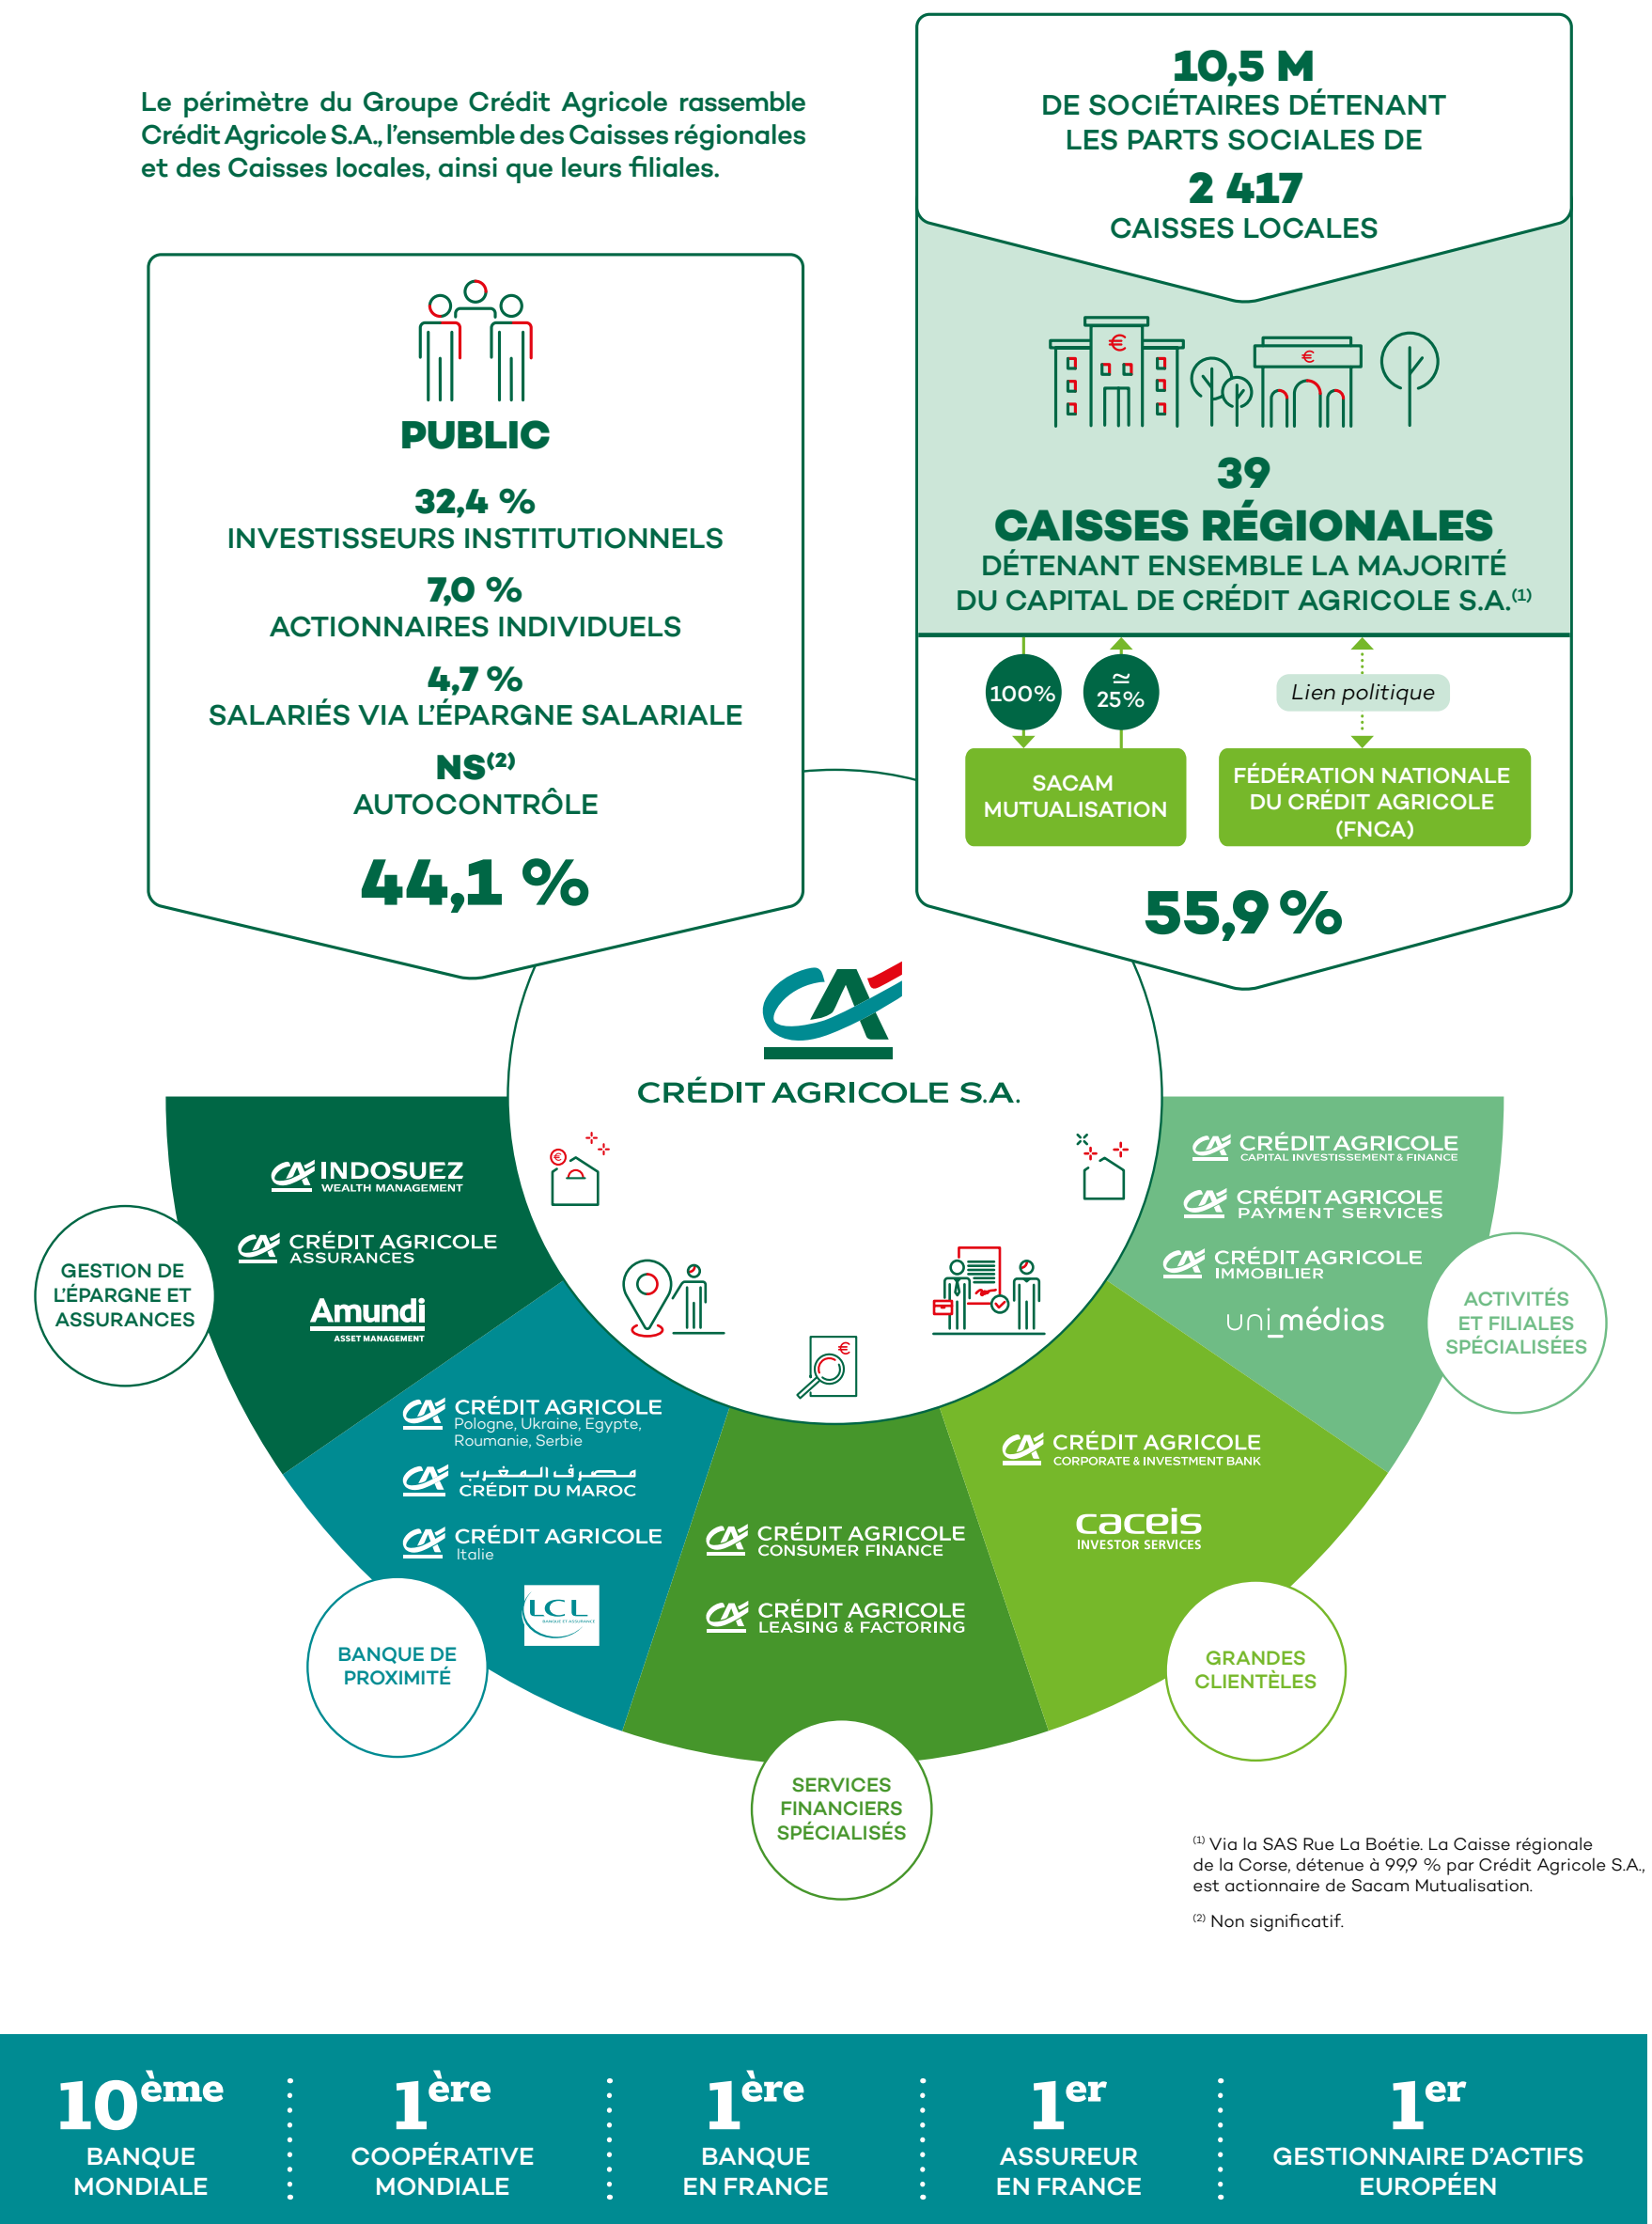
Le périmètre du Groupe Crédit Agricole rassemble Crédit Agricole S.A., l'ensemble des Caisses régionales et des Caisses locales, ainsi que leurs filiales.

10,5 M
DE SOCIÉTAIRES DÉTENANT LES PARTS SOCIALES DE
2 417
CAISSES LOCALES

PUBLIC

32,4 %
INVESTISSEURS INSTITUTIONNELS

7,0 %
ACTIONNAIRES INDIVIDUELS

4,7 %
SALARIÉS VIA L'ÉPARGNE SALARIALE

NS$^{(2)}$
AUTOCONTRÔLE

44,1 %

39
CAISSES RÉGIONALES
DÉTENANT ENSEMBLE LA MAJORITÉ DU CAPITAL DE CRÉDIT AGRICOLE S.A.$^{(1)}$

100%

≃ 25%

Lien politique

SACAM MUTUALISATION

FÉDÉRATION NATIONALE DU CRÉDIT AGRICOLE (FNCA)

55,9 %

CRÉDIT AGRICOLE S.A.

INDOSUEZ WEALTH MANAGEMENT
CRÉDIT AGRICOLE ASSURANCES
Amundi ASSET MANAGEMENT

GESTION DE L'ÉPARGNE ET ASSURANCES

CRÉDIT AGRICOLE Pologne, Ukraine, Egypte, Roumanie, Serbie
مصرف المغرب CRÉDIT DU MAROC
CRÉDIT AGRICOLE Italie
LCL

BANQUE DE PROXIMITÉ

CRÉDIT AGRICOLE CONSUMER FINANCE
CRÉDIT AGRICOLE LEASING & FACTORING

SERVICES FINANCIERS SPÉCIALISÉS

CRÉDIT AGRICOLE CORPORATE & INVESTMENT BANK
caceis INVESTOR SERVICES

GRANDES CLIENTÈLES

CRÉDIT AGRICOLE CAPITAL INVESTISSEMENT & FINANCE
CRÉDIT AGRICOLE PAYMENT SERVICES
CRÉDIT AGRICOLE IMMOBILIER
uni_médias

ACTIVITÉS ET FILIALES SPÉCIALISÉES

$^{(1)}$ Via la SAS Rue La Boétie. La Caisse régionale de la Corse, détenue à 99,9 % par Crédit Agricole S.A., est actionnaire de Sacam Mutualisation.

$^{(2)}$ Non significatif.

10$^{ème}$ BANQUE MONDIALE

1$^{ère}$ COOPÉRATIVE MONDIALE

1$^{ère}$ BANQUE EN FRANCE

1$^{er}$ ASSUREUR EN FRANCE

1$^{er}$ GESTIONNAIRE D'ACTIFS EUROPÉEN